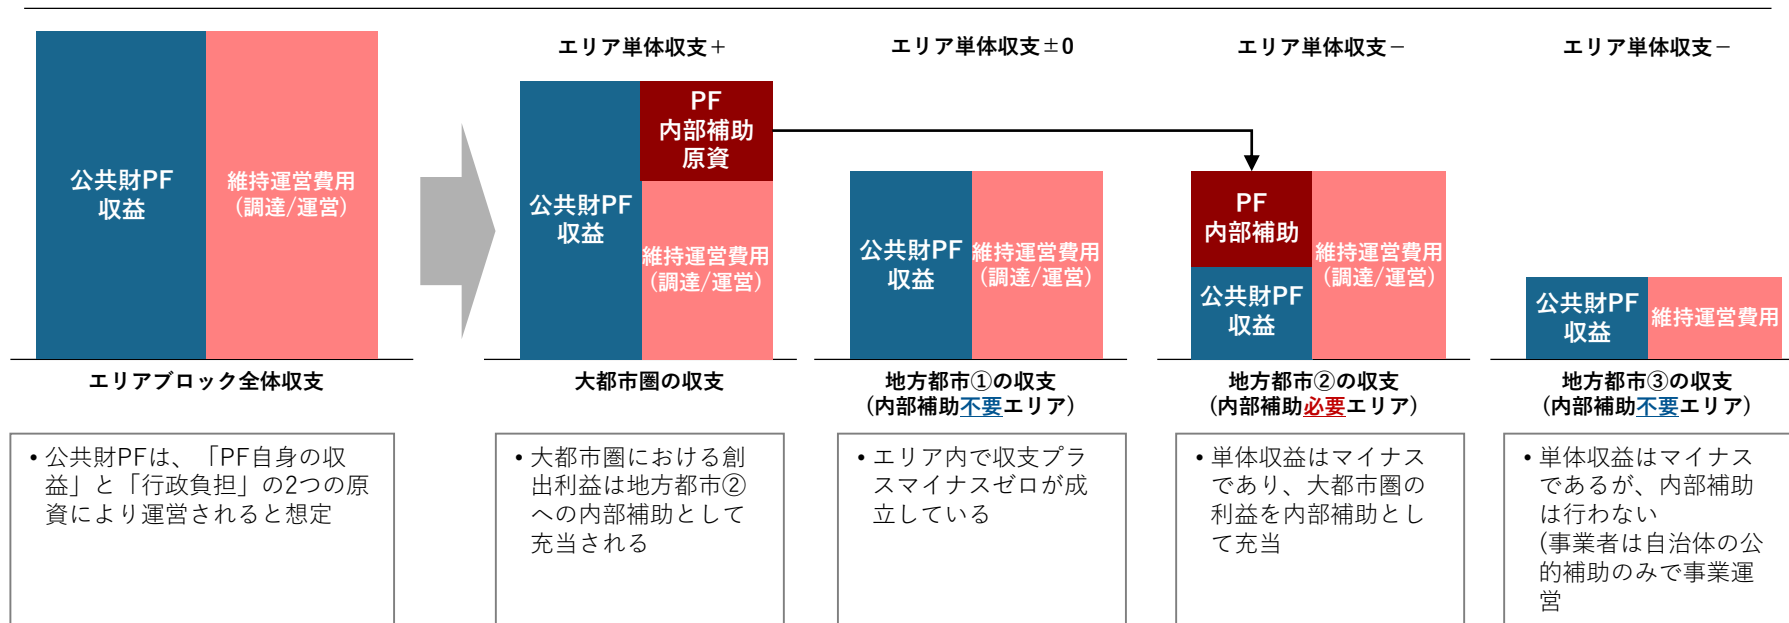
公共財PF
収益

維持運営費用
（調達/運営）

エリアブロック全体収支

• 公共財PFは、「PF自身の収益」と「行政負担」の2つの原資により運営されると想定

エリア単体収支＋

公共財PF
収益

PF
内部補助
原資

維持運営費用
（調達/運営）

大都市圏の収支

• 大都市圏における創出利益は地方都市②への内部補助として充当される

エリア単体収支±0

公共財PF
収益

維持運営費用
（調達/運営）

地方都市①の収支
（内部補助不要エリア）

• エリア内で収支プラスマイナスゼロが成立している

エリア単体収支−

PF
内部補助

公共財PF
収益

維持運営費用
（調達/運営）

地方都市②の収支
（内部補助必要エリア）

• 単体収益はマイナスであり、大都市圏の利益を内部補助として充当

エリア単体収支−

公共財PF
収益

維持運営費用

地方都市③の収支
（内部補助不要エリア）

• 単体収益はマイナスであるが、内部補助は行わない
（事業者は自治体の公的補助のみで事業運営